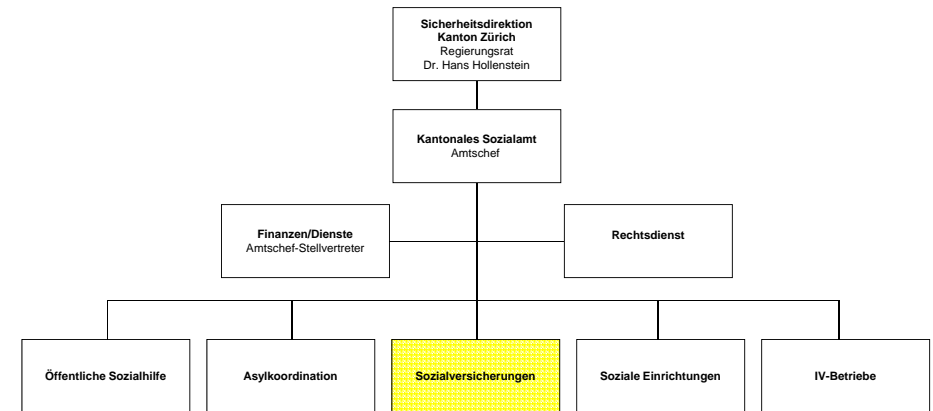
**Sicherheitsdirektion Kanton Zürich**
Regierungsrat
Dr. Hans Hollenstein

**Kantonales Sozialamt**
Amtschef

**Finanzen/Dienste**
Amtschef-Stellvertreter

**Rechtsdienst**

**Öffentliche Sozialhilfe**

**Asylkoordination**

**Sozialversicherungen**

**Soziale Einrichtungen**

**IV-Betriebe**